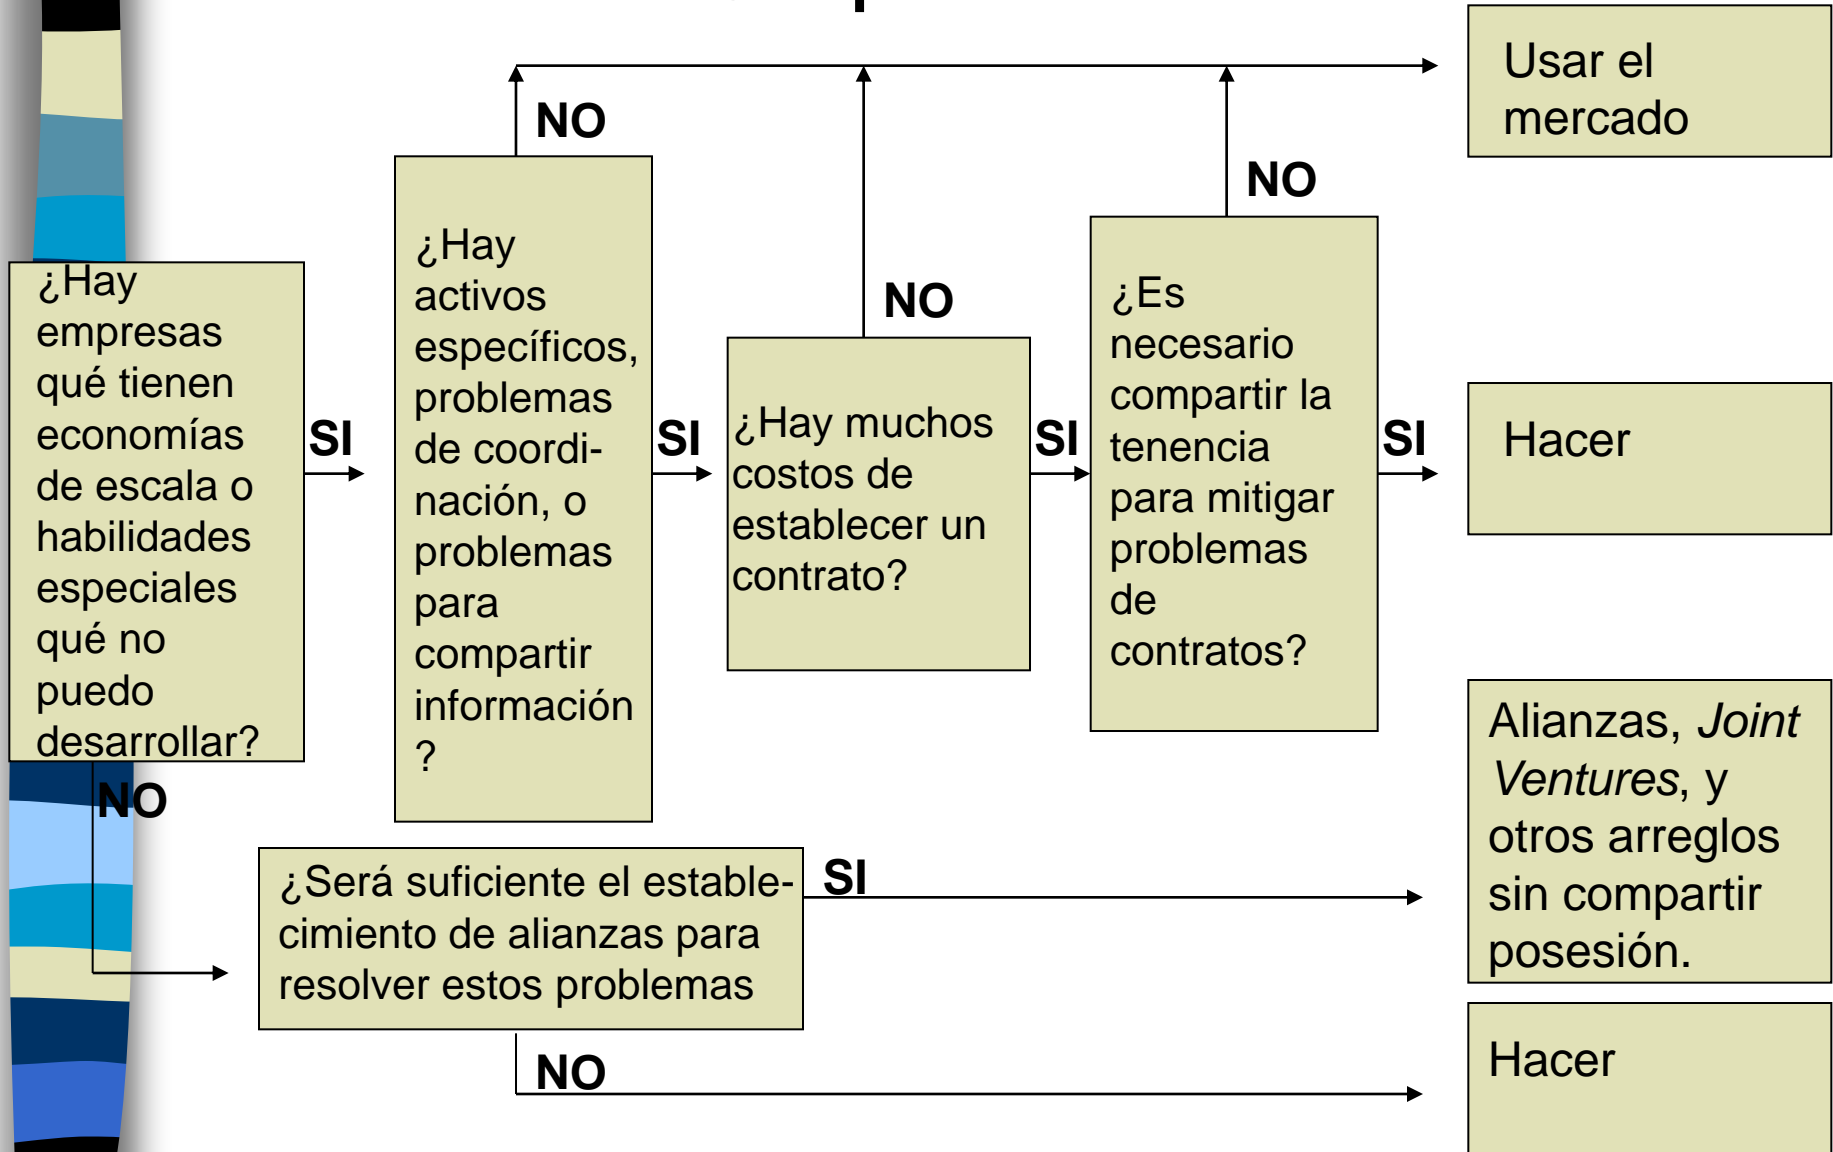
Usar el mercado

NO

NO

NO

¿Hay empresas qué tienen economías de escala o habilidades especiales qué no puedo desarrollar?

SI

¿Hay activos específicos, problemas de coordinación, o problemas para compartir información ?

SI

¿Hay muchos costos de establecer un contrato?

SI

¿Es necesario compartir la tenencia para mitigar problemas de contratos?

SI

Hacer

NO

¿Será suficiente el establecimiento de alianzas para resolver estos problemas

SI

Alianzas, *Joint Ventures*, y otros arreglos sin compartir posesión.

NO

Hacer